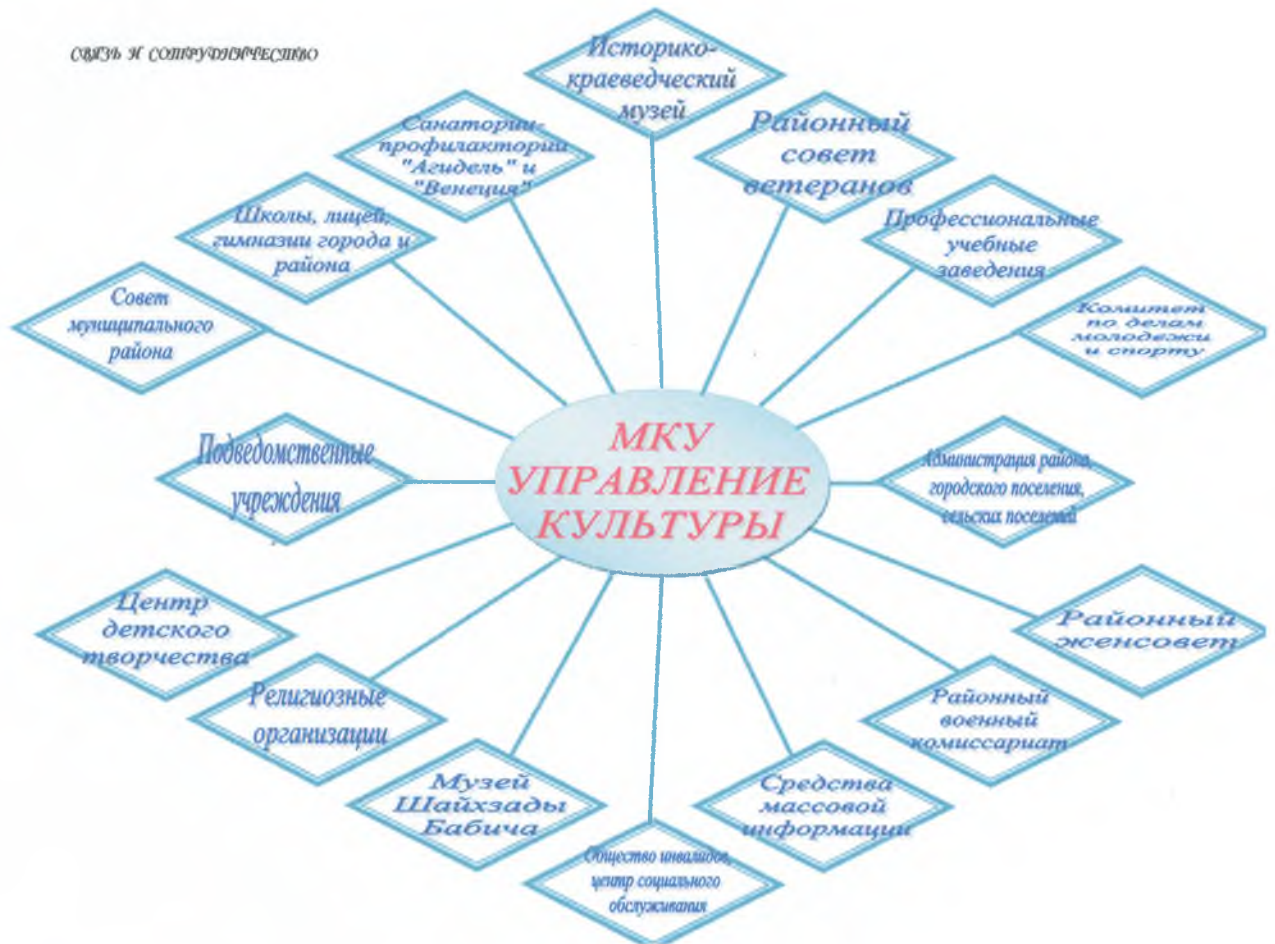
СВЯЗЬ И СОТРУДНИЧЕСТВО

Историко-краеведческий музей

Санатории-профилактории "Агидель" и "Венеция"

Районный совет ветеранов

Школы, лицеи, гимназии города и района

Профессиональные учебные заведения

Совет муниципального района

Комитет по делам молодежи и спорту

Подведомственные учреждения

МКУ УПРАВЛЕНИЕ КУЛЬТУРЫ

Администрация района, городского поселения, сельских поселений

Центр детского творчества

Районный женсовет

Религиозные организации

Районный военный комиссариат

Музей Шайхзады Бабича

Средства массовой информации

Общество инвалидов, центр социального обслуживания